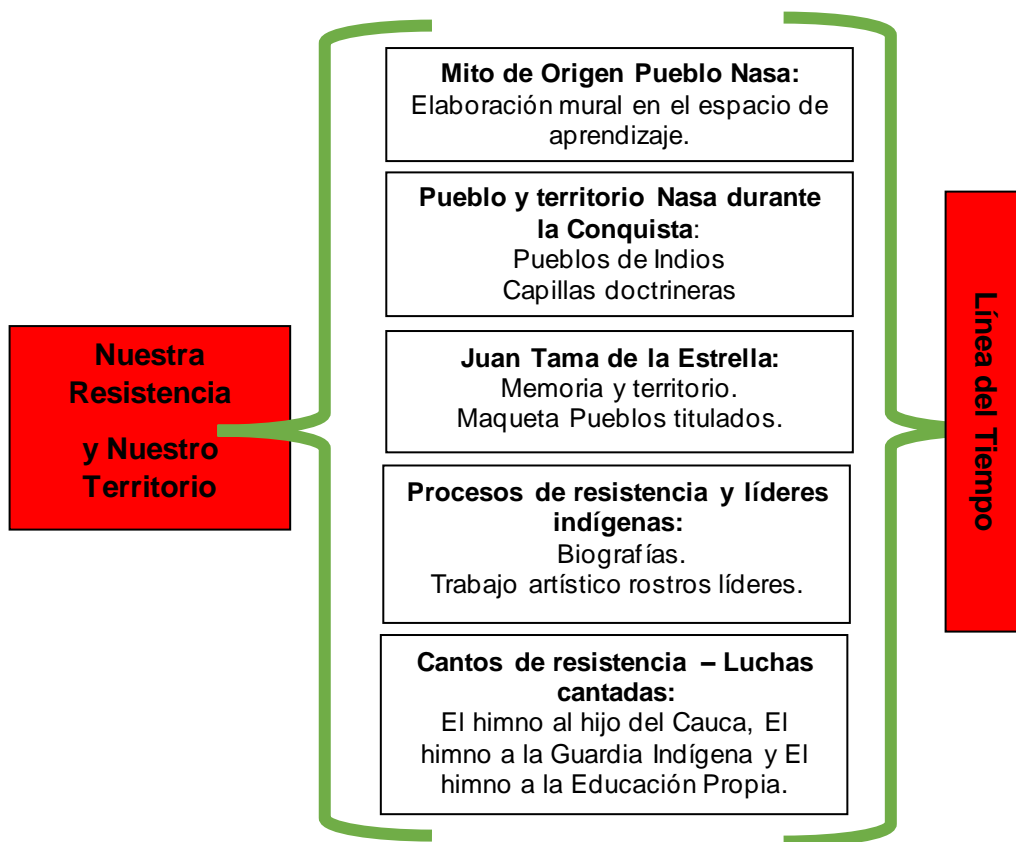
Nuestra Resistencia

y Nuestro Territorio

**Mito de Origen Pueblo Nasa:**
Elaboración mural en el espacio de aprendizaje.

**Pueblo y territorio Nasa durante la Conquista**:
Pueblos de Indios
Capillas doctrineras

**Juan Tama de la Estrella:**
Memoria y territorio.
Maqueta Pueblos titulados.

**Procesos de resistencia y líderes indígenas:**
Biografías.
Trabajo artístico rostros líderes.

**Cantos de resistencia – Luchas cantadas:**
El himno al hijo del Cauca, El himno a la Guardia Indígena y El himno a la Educación Propia.

Línea del Tiempo